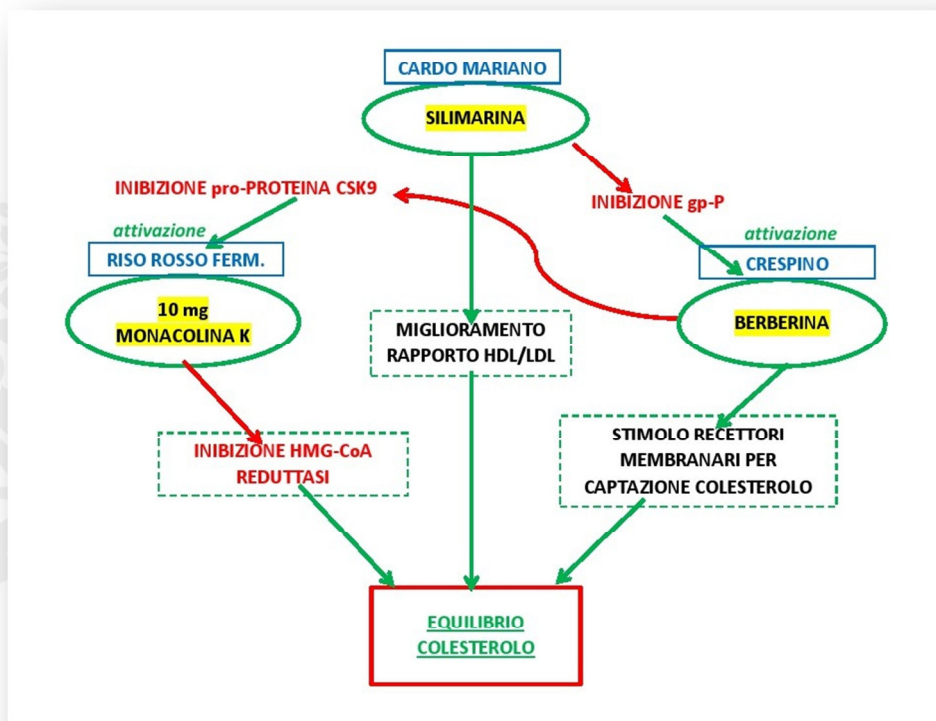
CARDO MARIANO

SILIMARINA

INIBIZIONE pro-PROTEINA CSK9

INIBIZIONE gp-P

attivazione

attivazione

RISO ROSSO FERM.

CRESPINO

10 mg
MONACOLINA K

MIGLIORAMENTO RAPPORTO HDL/LDL

BERBERINA

INIBIZIONE HMG-CoA REDUTTASI

STIMOLO RECETTORI MEMBRANARI PER CAPTAZIONE COLESTEROLO

EQUILIBRIO COLESTEROLO